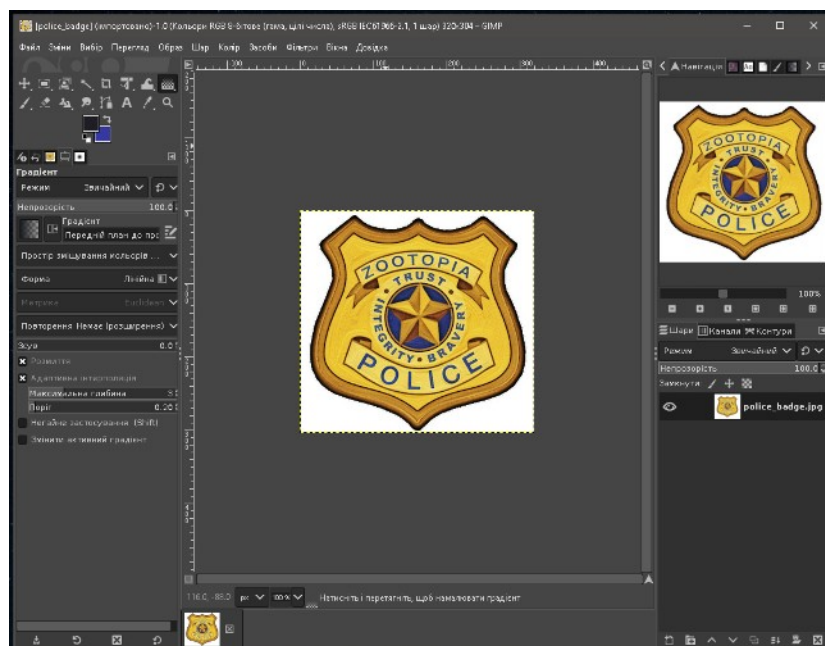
[police_badge] (імпортовано)-1.0 (Кольори RGB 8-бітове (гама, цілі числа), sRGB IEC61966-2.1, 1 шар) 320x304 – GIMP

Файл Зміни Вибір Перегляд Образ Шар Колір Засоби Фільтри Вікна Довідка

Градієнт
Режим Звичайний
Непрозорість 100.0
Градієнт
Передній план до про
Простір змішування кольорів
Форма Лінійна
Метрика Euclidean
Повторення Немає (розширення)
Зсув 0.0
Розмиття
Адаптивна інтерполяція
Максимальна глибина 3
Поріг 0.20
Негайне застосування (Shift)
Змінити активний градієнт

100 200 300 400

ZOOTOPIA
TRUST
INTEGRITY BRAVERY
POLICE

116.0, -88.0 px 100 % Натисніть і перетягніть, щоб намалювати градієнт

Навігація
100%
Шари Канали Контури
Режим Звичайний
Непрозорість 100.0
Замкнути
police_badge.jpg